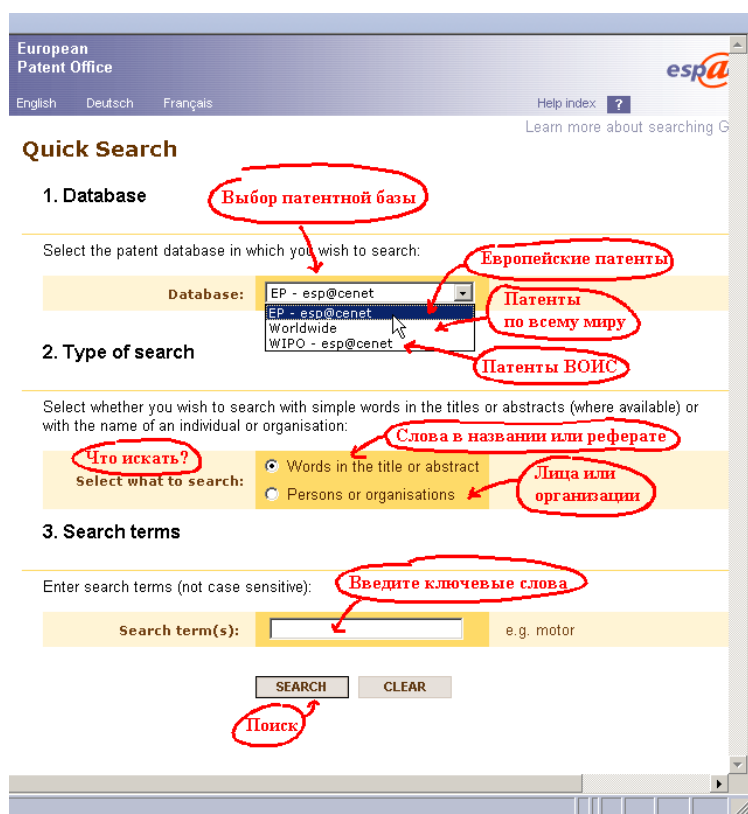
European
Patent Office

esp@

English Deutsch Français

Help index ?

Learn more about searching G

Quick Search

1. Database

Выбор патентной базы

Select the patent database in which you wish to search:

Европейские патенты

Database: EP - esp@cenet

EP - esp@cenet
Worldwide
WIPO - esp@cenet

Патенты по всему миру

2. Type of search

Патенты ВОИС

Select whether you wish to search with simple words in the titles or abstracts (where available) or with the name of an individual or organisation:

Слова в названии или реферате

Что искать?

Select what to search:

Words in the title or abstract

Persons or organisations

Лица или организации

3. Search terms

Enter search terms (not case sensitive):

Введите ключевые слова

Search term(s):

e.g. motor

SEARCH CLEAR

Поиск